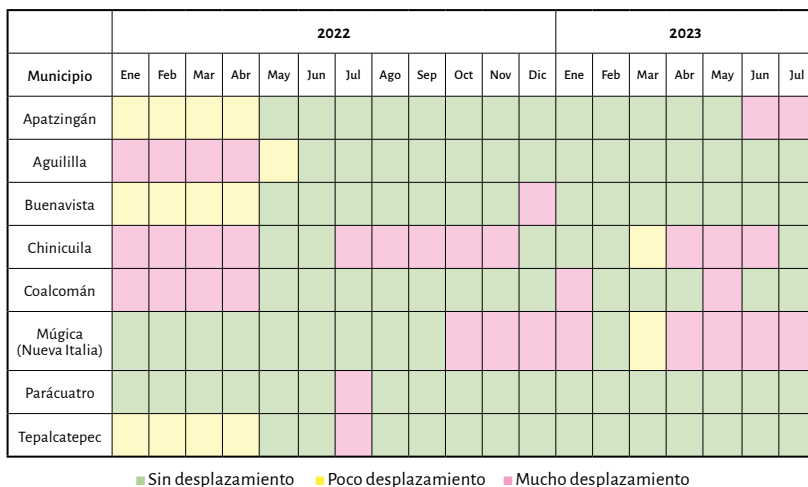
| | 2022 | | | | | | | | | | | | 2023 | | | | | | |
|---|---|---|---|---|---|---|---|---|---|---|---|---|---|---|---|---|---|---|---|
| Municipio | Ene | Feb | Mar | Abr | May | Jun | Jul | Ago | Sep | Oct | Nov | Dic | Ene | Feb | Mar | Abr | May | Jun | Jul |
| Apatzingán | | | | | | | | | | | | | | | | | | | |
| Aguililla | | | | | | | | | | | | | | | | | | | |
| Buenavista | | | | | | | | | | | | | | | | | | | |
| Chinicuila | | | | | | | | | | | | | | | | | | | |
| Coalcomán | | | | | | | | | | | | | | | | | | | |
| Múgica (Nueva Italia) | | | | | | | | | | | | | | | | | | | |
| Parácuatro | | | | | | | | | | | | | | | | | | | |
| Tepalcatepec | | | | | | | | | | | | | | | | | | | |

Sin desplazamiento Poco desplazamiento Mucho desplazamiento